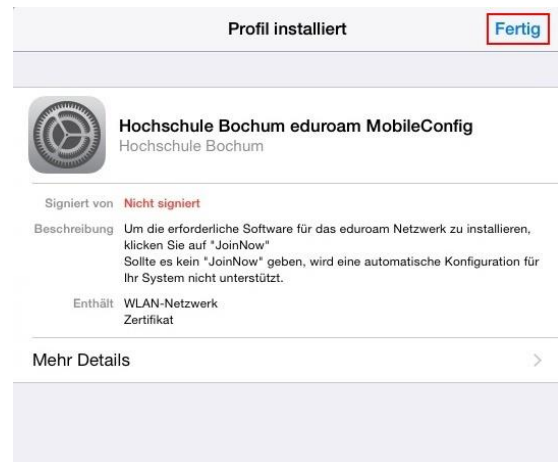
Profil installiert

Fertig

Hochschule Bochum eduroam MobileConfig
Hochschule Bochum

Signiert von Nicht signiert

Beschreibung Um die erforderliche Software für das eduroam Netzwerk zu installieren, klicken Sie auf "JoinNow"
Sollte es kein "JoinNow" geben, wird eine automatische Konfiguration für Ihr System nicht unterstützt.

Enthält WLAN-Netzwerk
Zertifikat

Mehr Details